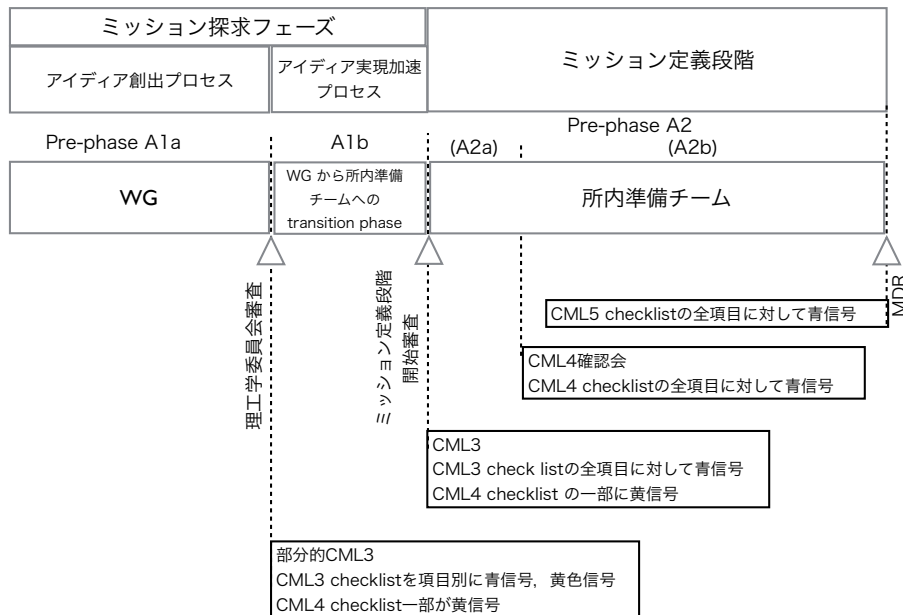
ミッション探求フェーズ

アイディア創出プロセス

アイディア実現加速プロセス

ミッション定義段階

Pre-phase A1a

A1b

Pre-phase A2

(A2a)

(A2b)

WG

WG から所内準備チームへの transition phase

所内準備チーム

理工学委員会審査

ミッション定義段階開始審査

MDR

CML5 checklistの全項目に対して青信号

CML4確認会
CML4 checklistの全項目に対して青信号

CML3
CML3 check listの全項目に対して青信号
CML4 checklist の一部に黄信号

部分的CML3
CML3 checklistを項目別に青信号，黄色信号
CML4 checklist一部が黄信号